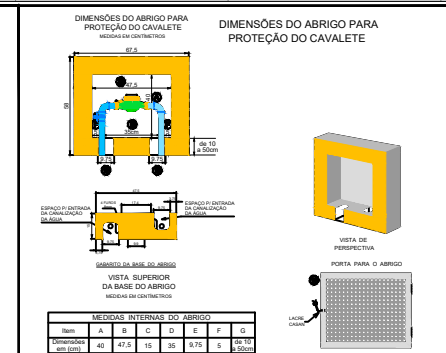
DIMENSÕES DO ABRIGO PARA PROTEÇÃO DO CAVALETE
MEDIDAS EM CENTIMETROS

DIMENSÕES DO ABRIGO PARA PROTEÇÃO DO CAVALETE

67,5

47,5

65

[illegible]

35cm

9,75

9,75

de 10 a 50cm

ESPAÇO P/ ENTRADA DA CANALIZAÇÃO DA ÁGUA

ESPAÇO P/ ENTRADA DA CANALIZAÇÃO DA ÁGUA

GABARITO DA BASE DO ABRIGO

VISTA SUPERIOR DA BASE DO ABRIGO
MEDIDAS EM CENTIMETROS

VISTA DE PERSPECTIVA

PORTA PARA O ABRIGO

LACRE CASAN

| MEDIDAS INTERNAS DO ABRIGO | | | | | | | |
|---|---|---|---|---|---|---|---|
| Item | A | B | C | D | E | F | G |
| Dimensões em (cm) | 40 | 47,5 | 15 | 35 | 9,75 | 5 | de 10 a 50cm |